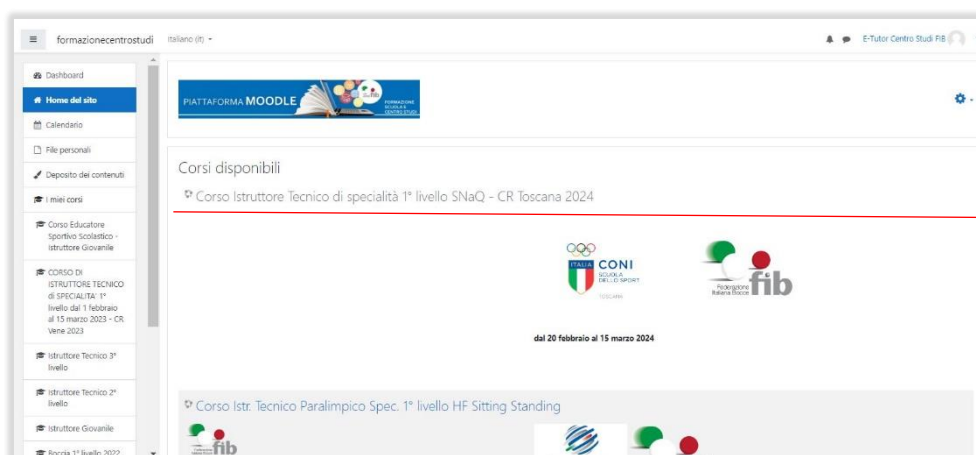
formazionecentrostudi Italiano (it)

E-Tutor Centro Studi FIB

Dashboard
Home del sito
Calendario
File personali
Deposito dei contenuti
I miei corsi
Corso Educatore Sportivo Scolastico - Istruttore Giovanile
CORSO DI ISTRUTTORE TECNICO di SPECIALITA' 1° livello dal 1 febbraio al 15 marzo 2023 - CR Vene 2023
Istruttore Tecnico 3° livello
Istruttore Tecnico 2° livello
Istruttore Giovanile
Boccia 1° livello 2022

PIATTAFORMA MOODLE FORMAZIONE SCUOLA E CENTRO STUDI

Corsi disponibili

Corso Istruttore Tecnico di specialità 1° livello SNaQ - CR Toscana 2024

ITALIA CONI SCUOLA DELLO SPORT TOSCANA

Federazione Italiana Bocce fib

dal 20 febbraio al 15 marzo 2024

Corso Istr. Tecnico Paralimpico Spec. 1° livello HF Sitting Standing

fib